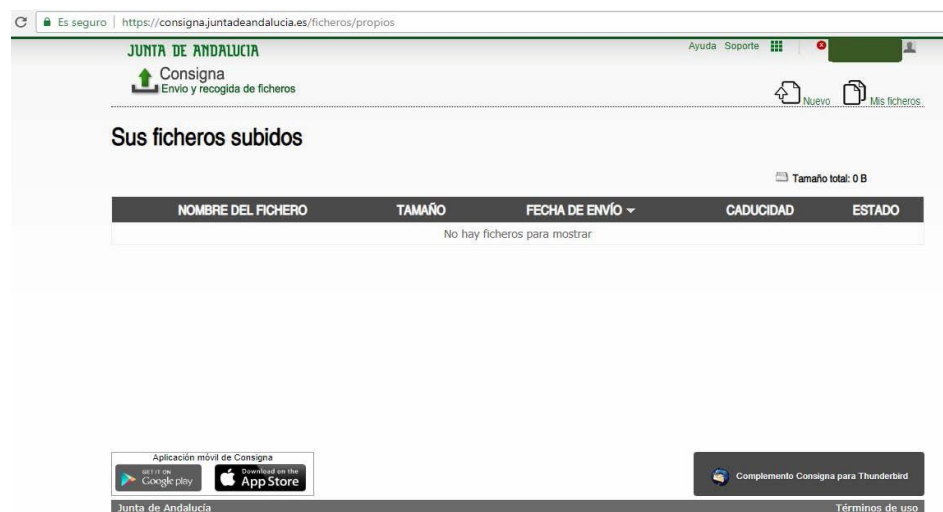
Es seguro | https://consigna.juntadeandalucia.es/ficheros/propios

JUNTA DE ANDALUCIA

Consigna
Envío y recogida de ficheros

Ayuda Soporte

Nuevo Mis ficheros

Sus ficheros subidos

Tamaño total: 0 B

| NOMBRE DEL FICHERO | TAMAÑO | FECHA DE ENVÍO | CADUCIDAD | ESTADO |
|---|---|---|---|---|
| No hay ficheros para mostrar | | | | |

Aplicación móvil de Consigna
GET IT ON Google play
Download on the App Store

Complemento Consigna para Thunderbird

Junta de Andalucía
Términos de uso